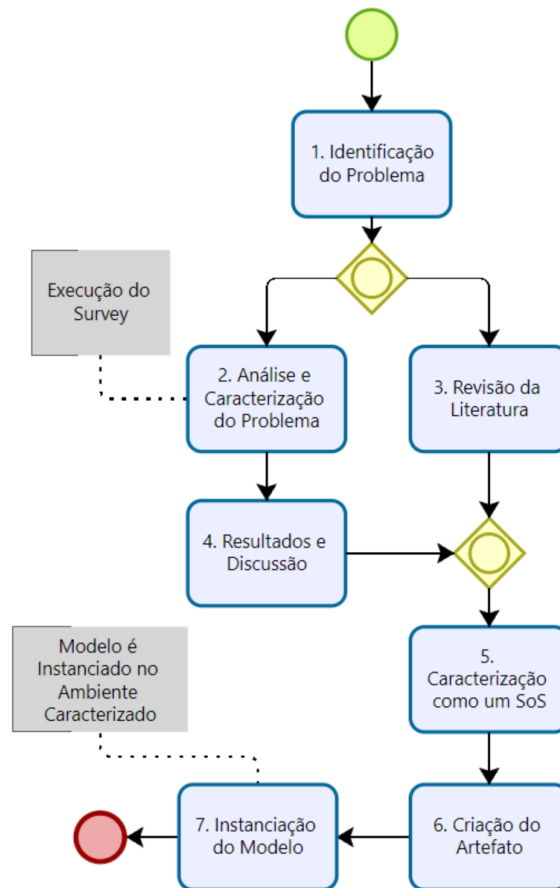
1. Identificação do Problema

Execução do Survey

2. Análise e Caracterização do Problema

3. Revisão da Literatura

4. Resultados e Discussão

Modelo é Instanciado no Ambiente Caracterizado

5. Caracterização como um SoS

7. Instanciação do Modelo

6. Criação do Artefato